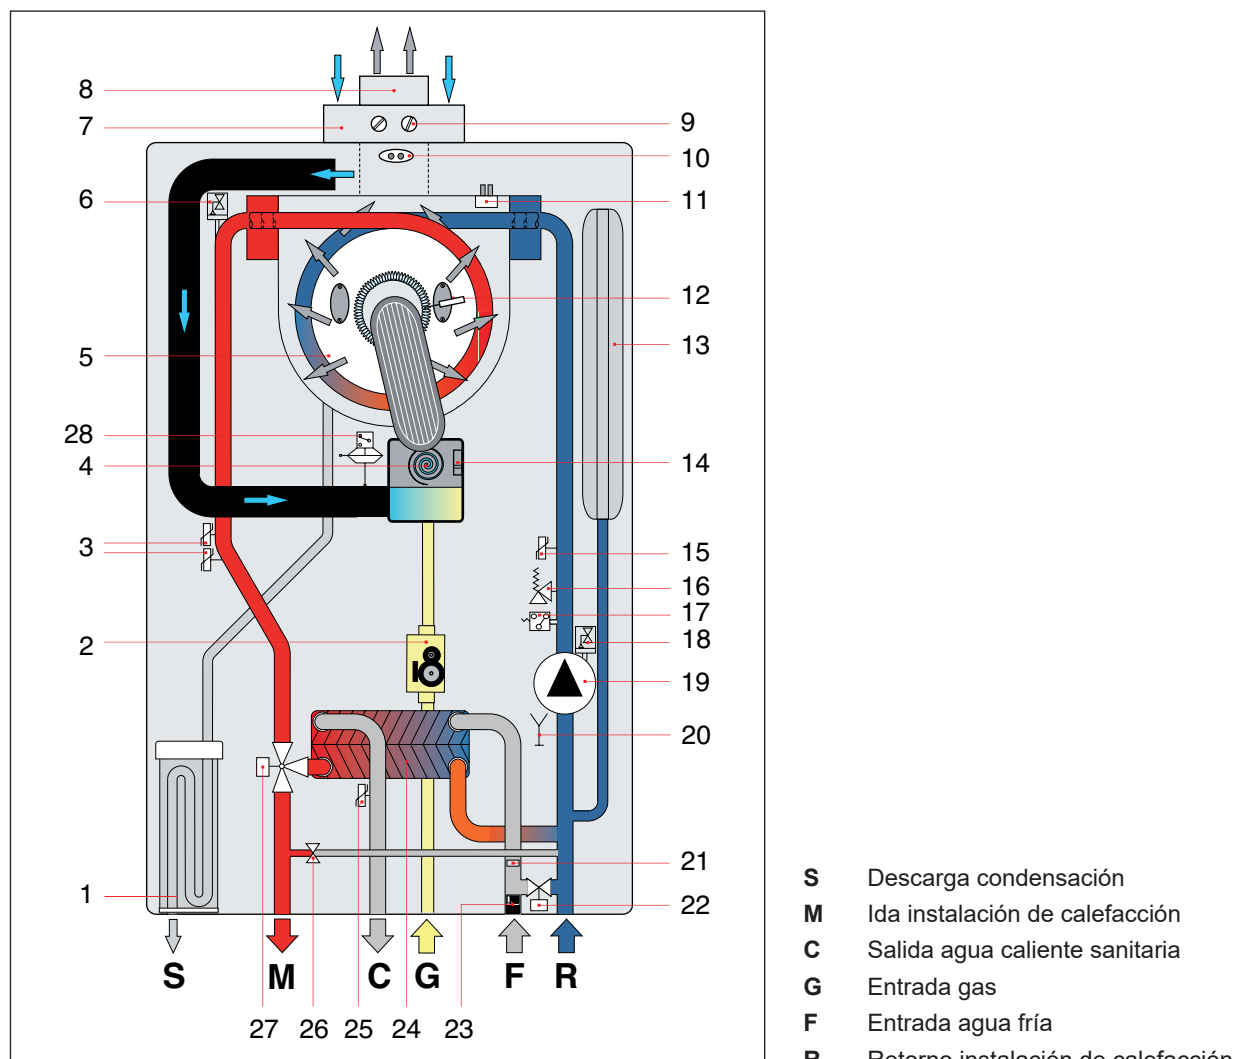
8
7
6
5
28
4
3
2
1
9
10
11
12
13
14
15
16
17
18
19
20
21
22
S M C G F R
27 26 25 24 23

S Descarga condensación
M Ida instalación de calefacción
C Salida agua caliente sanitaria
G Entrada gas
F Entrada agua fría
R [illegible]